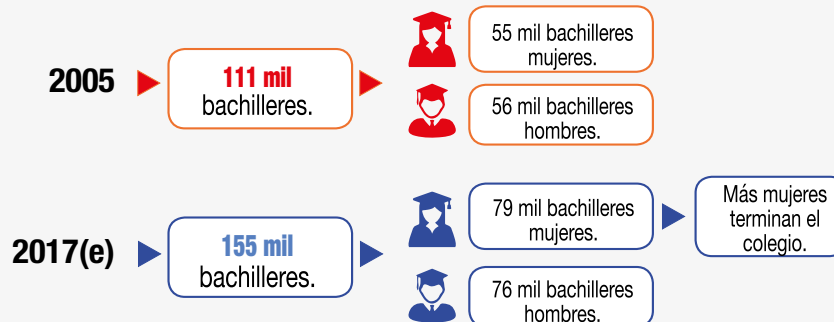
2005

111 mil bachilleres.

55 mil bachilleres mujeres.

56 mil bachilleres hombres.

2017(e)

155 mil bachilleres.

79 mil bachilleres mujeres.

Más mujeres terminan el colegio.

76 mil bachilleres hombres.